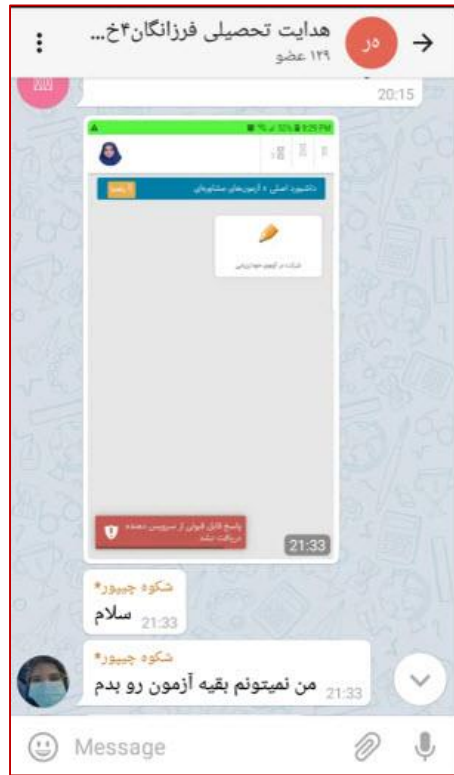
هدایت تحصیلی فرزانگان۴خ...
۱۲۹ عضو
در

20:15

داشبورد اصلی › آزمون‌های مشاوره‌ای

شرکت در آزمون هوش‌ریزی

پاسخ قابل قبولی از سرویس دهنده دریافت نشد

21:33

شکوه چیپور*
سلام 21:33

شکوه چیپور*
من نمیتونم بقیه آزمون رو بدم 21:33

Message